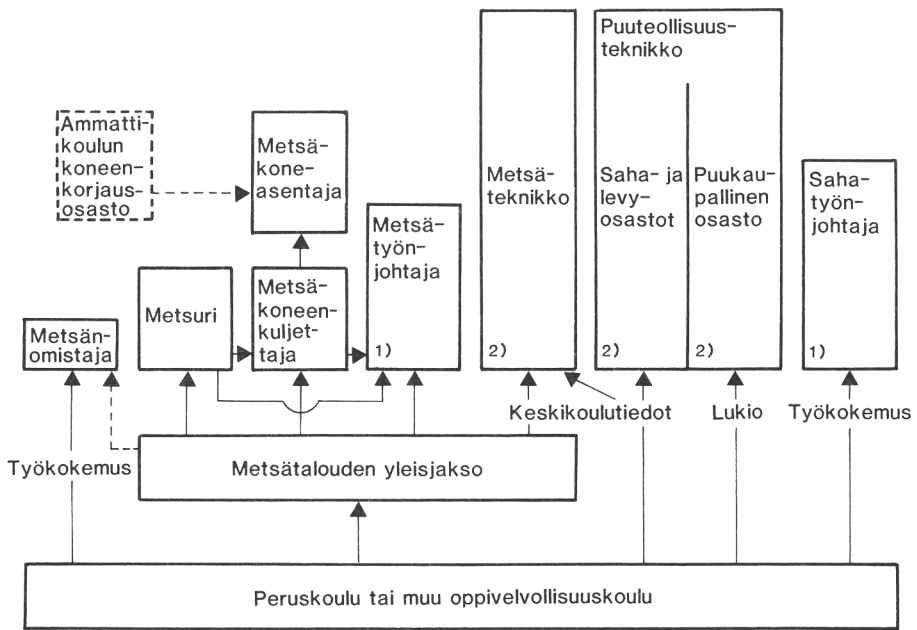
Ammattikoulun koneenkorjausosasto

Metsäkoneasentaja

Metsätyönjohtaja
1)

Metsäteknikko
2)

Puuteollisuusteknikko

Saha- ja levyosastot
2)

Puukaupallinen osasto
2)

Sahatyönjohtaja
1)

Metsänomistaja

Metsuri

Metsäkoneenkuljettaja

Keskikoulutiedot

Lukio

Työkokemus

Työkokemus

Metsätalouden yleisjakso

Peruskoulu tai muu oppivelvollisuuskoulu